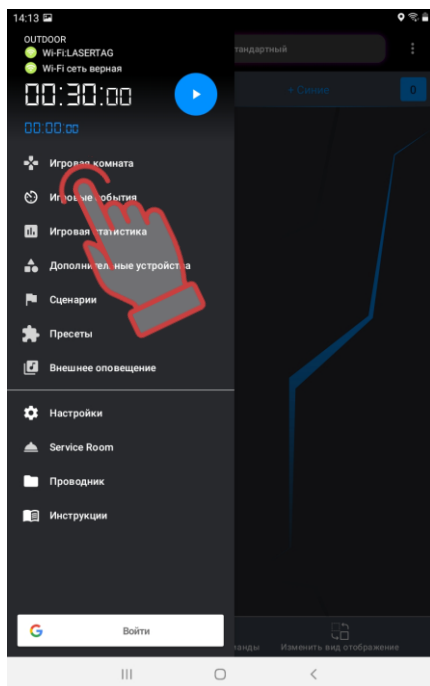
14:13

OUTDOOR
Wi-Fi:LASERTAG
Wi-Fi сеть верная

00:30:00

00:00:00

тандартный

+ Синие

0

Игровая комната

Игровые события

Игровая статистика

Дополнительные устройства

Сценарии

Пресеты

Внешнее оповещение

Настройки

Service Room

Проводник

Инструкции

Войти

манды

Изменить вид отображения